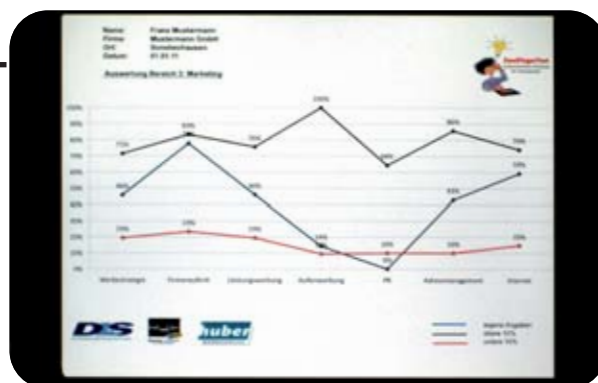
Name: Franz Mustermann
Firma: Mustermann GmbH
Ort: Sonderhausen
Datum: 01.01.11

Auswertung Bereich 2: Marketing

100%
90%
80%
70%
60%
50%
40%
30%
20%
10%
0%

71%
83%
75%
100%
63%
85%
73%
46%
78%
46%
15%
0%
43%
59%
20%
23%
20%
10%
10%
10%
15%

Werbestrategie
Firmenauftritt
Unternehmenswerbung
Außenwerbung
PR
Adressmanagement
Internet

DS
huber

eigene Angaben
obere 10%
untere 10%